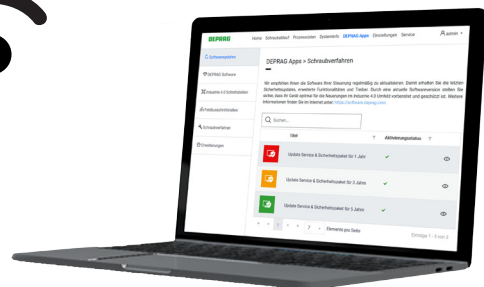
DEPRAG

Home Schraubablauf Prozessdaten Systeminfo DEPRAG Apps Einstellungen Service

admin

Softwareupdates

DEPRAG Software

Industrie 4.0 Schnittstellen

Feldbusschnittstellen

Schraubverfahren

Erweiterungen

DEPRAG Apps > Schraubverfahren

Wir empfehlen Ihnen die Software Ihrer Steuerung regelmäßig zu aktualisieren. Damit erhalten Sie die letzten Sicherheitspatches, erweiterte Funktionalitäten und Treiber. Durch eine aktuelle Softwareversion stellen Sie sicher, dass Ihr Gerät optimal für die Neuerungen im Industrie 4.0 Umfeld vorbereitet und geschützt ist. Weitere Informationen finden Sie im Internet unter: https://software.deprag.com

Suchen...

Titel

Aktivierungsstatus

Update Service & Sicherheitspaket für 1 Jahr

Update Service & Sicherheitspaket für 3 Jahre

Update Service & Sicherheitspaket für 5 Jahre

1

7

Elemente pro Seite

Einträge 1 - 3 von 3